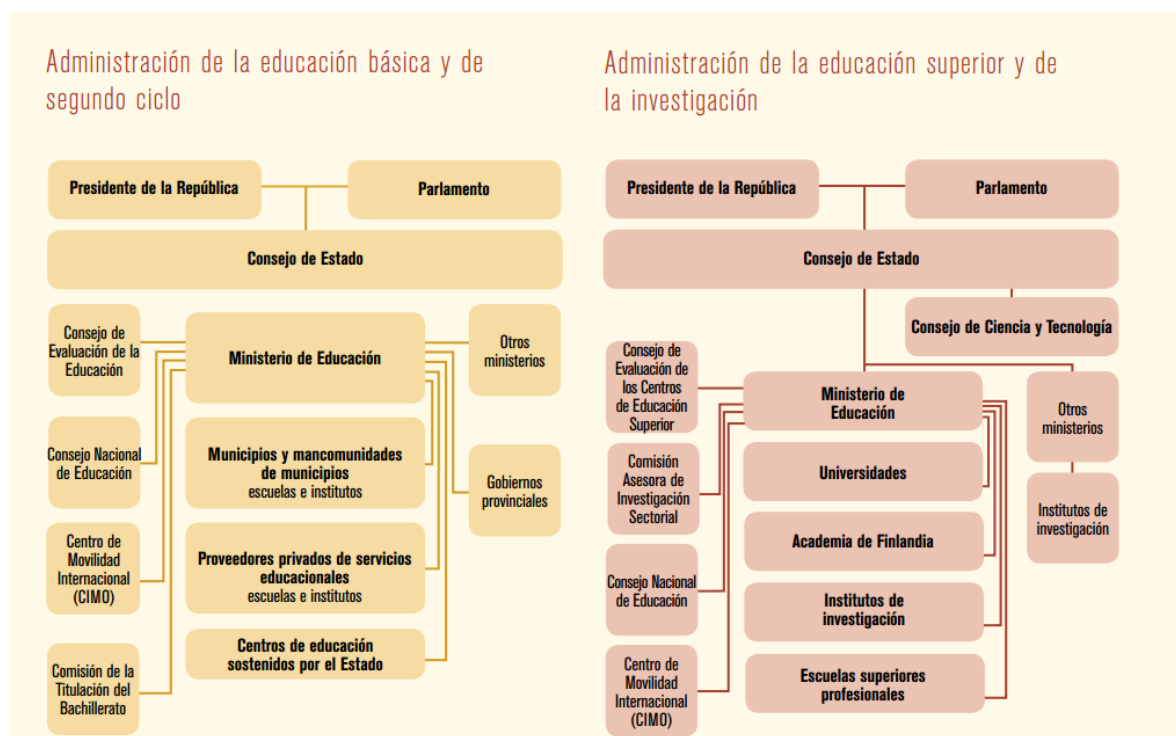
Administración de la educación básica y de segundo ciclo

Presidente de la República

Parlamento

Consejo de Estado

Consejo de Evaluación de la Educación

Ministerio de Educación

Otros ministerios

Consejo Nacional de Educación

Municipios y mancomunidades de municipios
escuelas e institutos

Gobiernos provinciales

Centro de Movilidad Internacional (CIMO)

Proveedores privados de servicios educacionales
escuelas e institutos

Centros de educación sostenidos por el Estado

Comisión de la Titulación del Bachillerato

Administración de la educación superior y de la investigación

Presidente de la República

Parlamento

Consejo de Estado

Consejo de Ciencia y Tecnología

Consejo de Evaluación de los Centros de Educación Superior

Ministerio de Educación

Otros ministerios

Comisión Asesora de Investigación Sectorial

Universidades

Institutos de investigación

Academia de Finlandia

Consejo Nacional de Educación

Institutos de investigación

Centro de Movilidad Internacional (CIMO)

Escuelas superiores profesionales